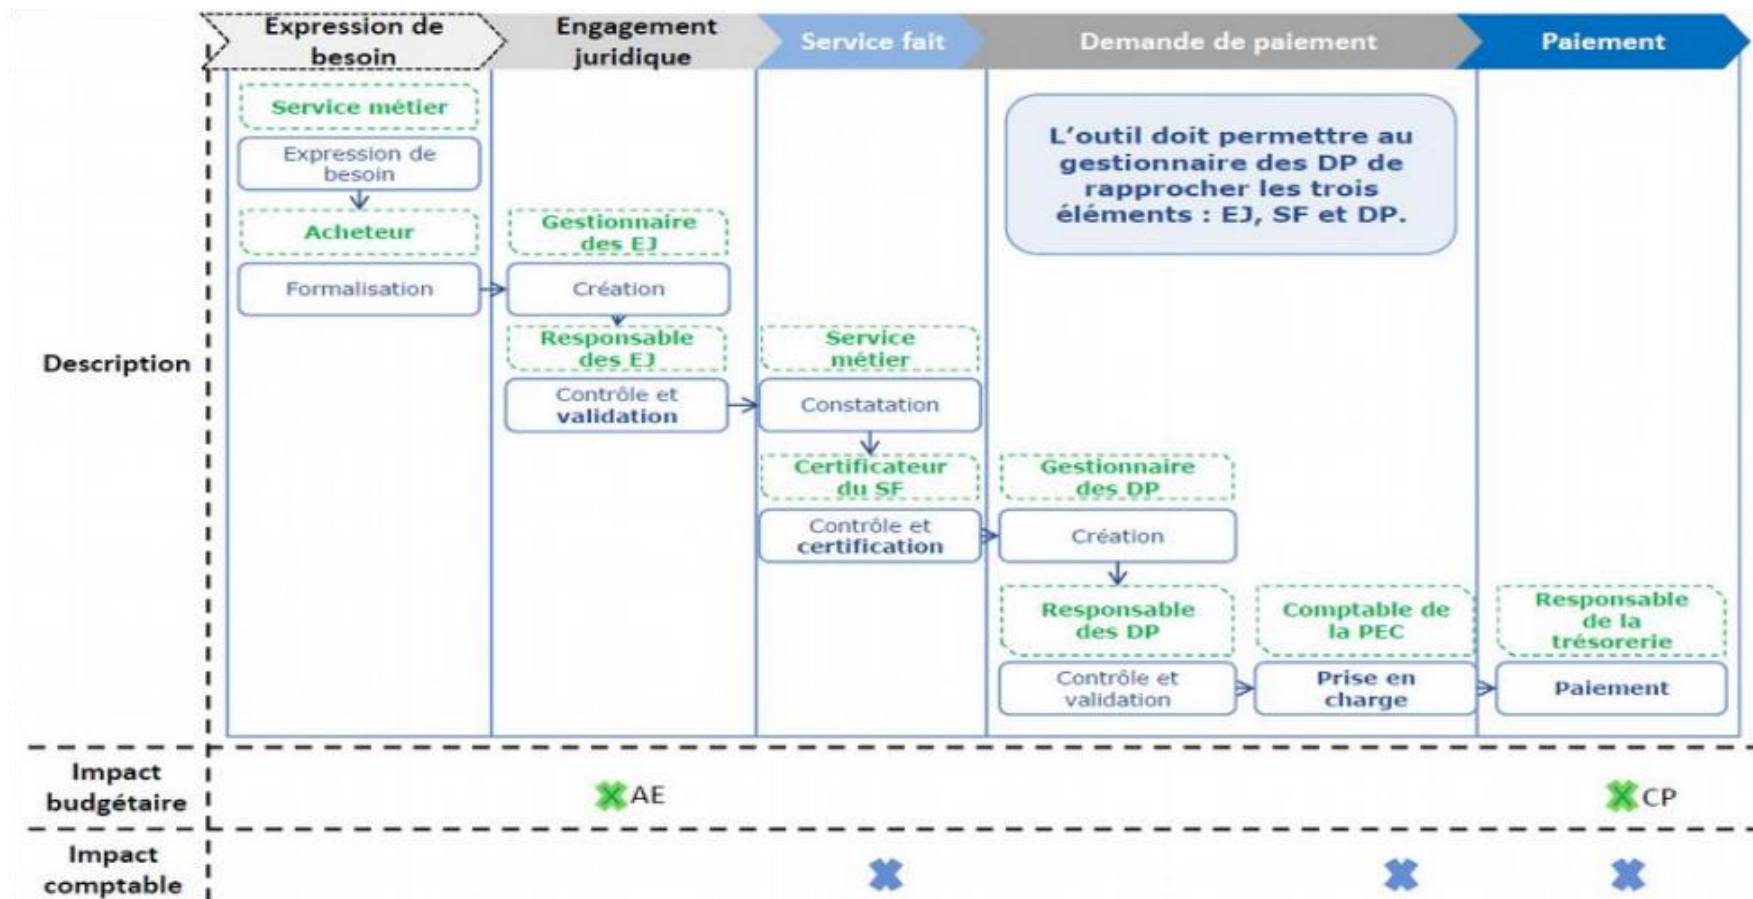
Expression de besoin | Engagement juridique | Service fait | Demande de paiement | Paiement

Description

Service métier
Expression de besoin
Acheteur
Formalisation

Gestionnaire des EJ
Création
Responsable des EJ
Contrôle et validation

Service métier
Constatation
Certificateur du SF
Contrôle et certification

L'outil doit permettre au gestionnaire des DP de rapprocher les trois éléments : EJ, SF et DP.

Gestionnaire des DP
Création
Responsable des DP
Contrôle et validation

Comptable de la PEC
Prise en charge

Responsable de la trésorerie
Paiement

Impact budgétaire
AE
CP

Impact comptable